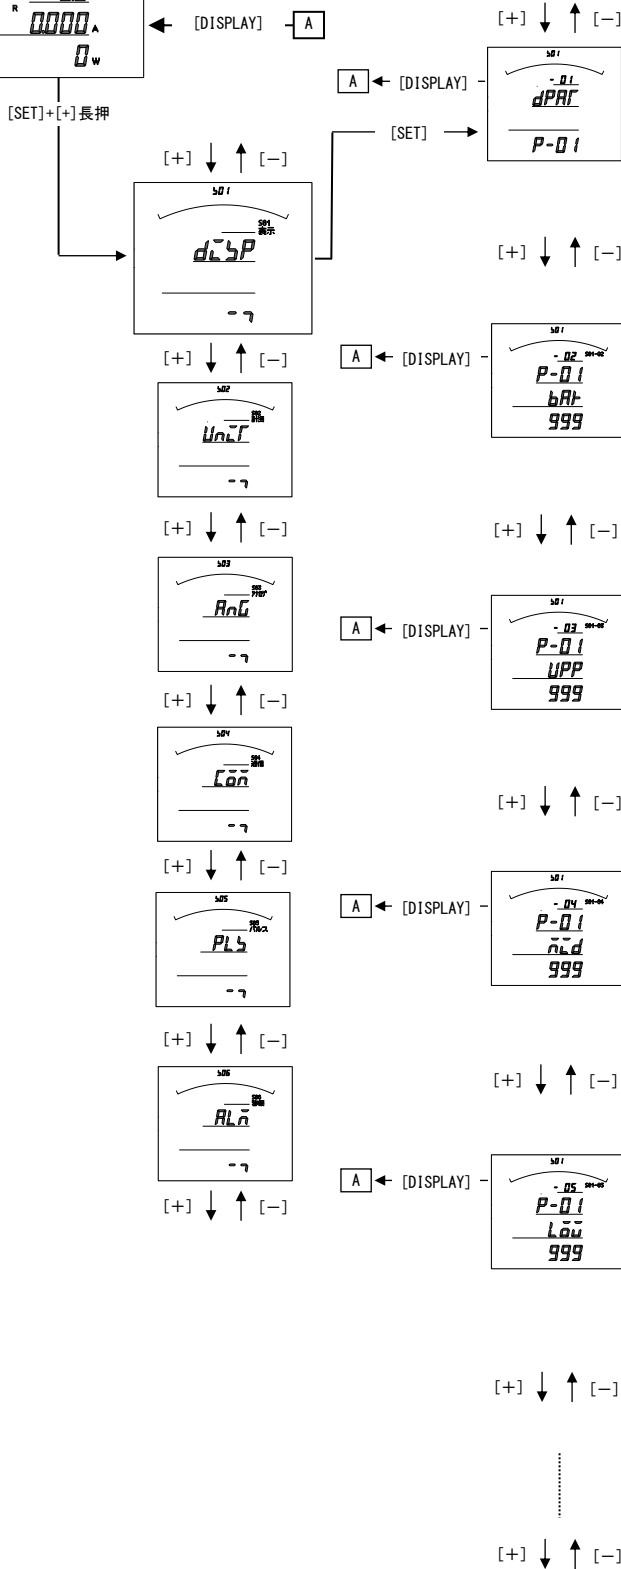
R 0000 A
0 W
[DISPLAY] A
[SET]+[+]長押
[+] [−]
S01
S01 表示
dISP
[+] [−]
S02
UnIT
[+] [−]
S03
AnG
[+] [−]
S04
Con
[+] [−]
S05
S05 パルス
PLS
[+] [−]
S06
ALn
[+] [−]
[+] [−]
A [DISPLAY]
[SET]
S01
- 01
dPAr
P-01
[+] [−]
A [DISPLAY]
S01
- 02
P-01
bAr
999
[+] [−]
A [DISPLAY]
S01
- 03
P-01
UPP
999
[+] [−]
A [DISPLAY]
S01
- 04
P-01
nId
999
[+] [−]
A [DISPLAY]
S01
- 05
P-01
Lou
999
[+] [−]
[+] [−]